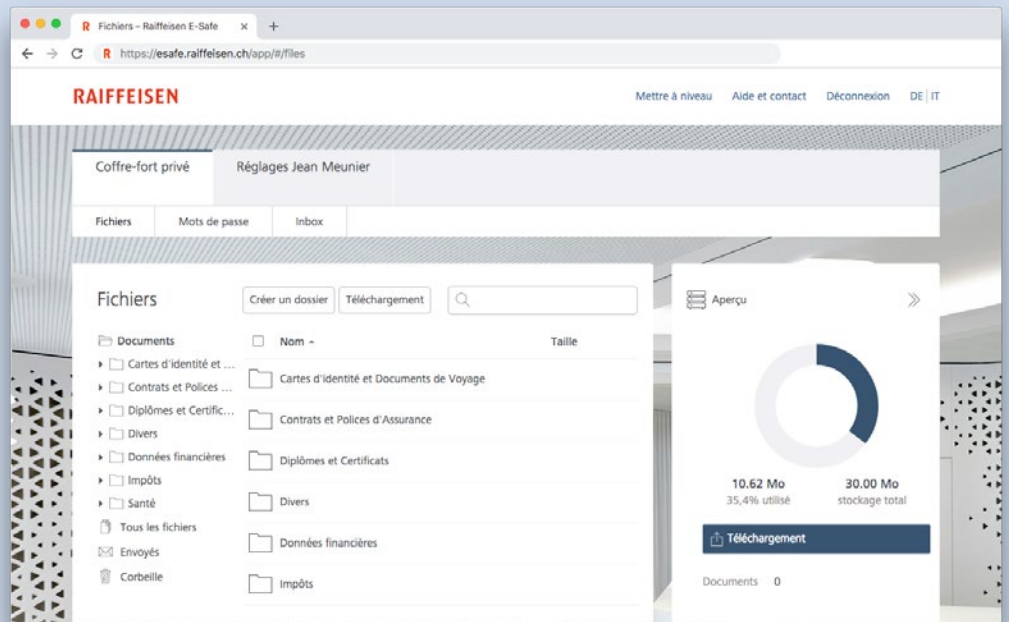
Fichiers – Raiffeisen E-Safe ×
https://esafe.raiffeisen.ch/app/#/files

RAIFFEISEN

Mettre à niveau Aide et contact Déconnexion DE | IT

Coffre-fort privé
Réglages Jean Meunier

Fichiers
Mots de passe
Inbox

Fichiers
Créer un dossier
Téléchargement

Documents
Cartes d'identité et ...
Contrats et Polices ...
Diplômes et Certific...
Divers
Données financières
Impôts
Santé
Tous les fichiers
Envoyés
Corbeille

| Nom | Taille |
|---|---|
| Cartes d'identité et Documents de Voyage | |
| Contrats et Polices d'Assurance | |
| Diplômes et Certificats | |
| Divers | |
| Données financières | |
| Impôts | |

Aperçu

10.62 Mo
35,4% utilisé
30.00 Mo
stockage total

Téléchargement

Documents 0